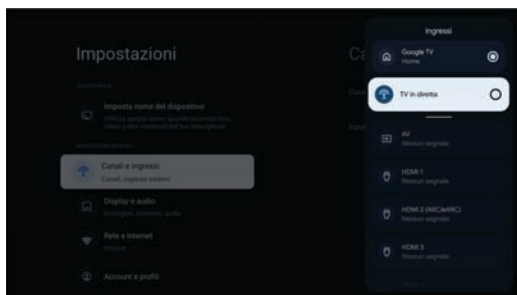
Impostazioni

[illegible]

Imposta nome del dispositivo
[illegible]

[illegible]

Canali e ingressi
Canali, ingressi esterni

Display e audio
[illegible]

Rete e Internet
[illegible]

Account e profili

Ca

Ingressi

Google TV
Home

TV in diretta

AV
Nessun segnale

HDMI 1
Nessun segnale

HDMI 2 (ARC/eARC)
Nessun segnale

HDMI 3
Nessun segnale